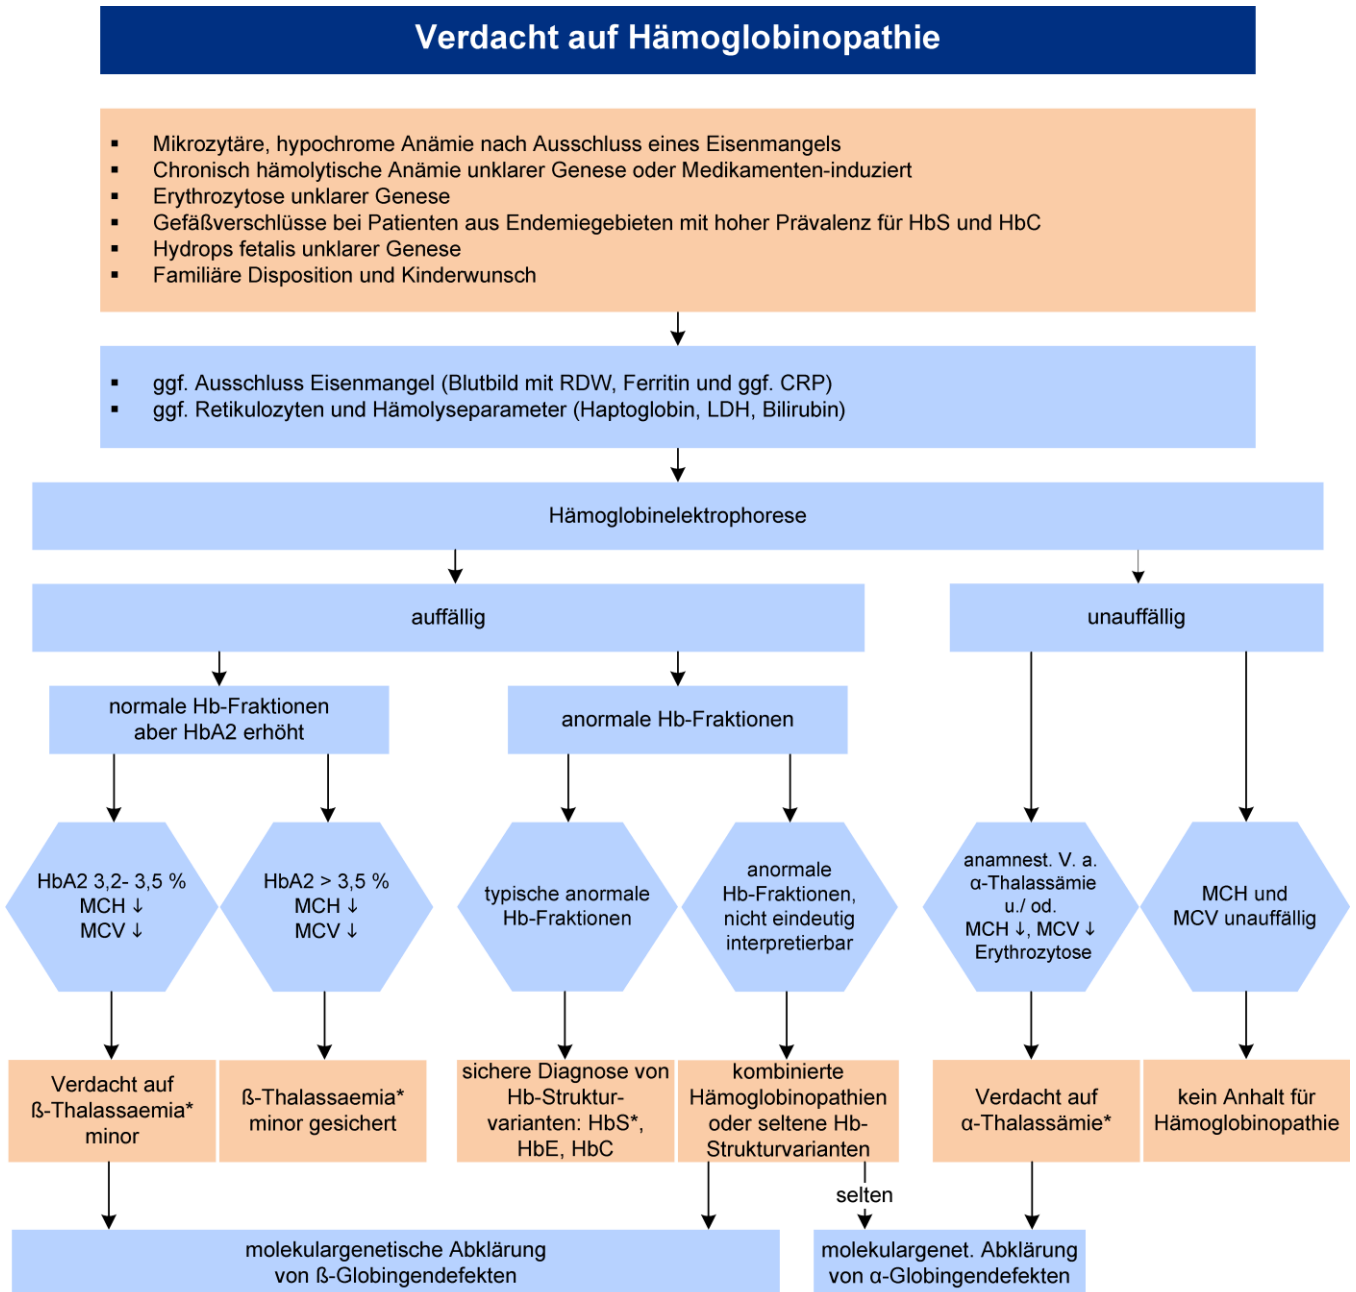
Verdacht auf Hämoglobinopathie

- Mikrozytäre, hypochrome Anämie nach Ausschluss eines Eisenmangels
- Chronisch hämolytische Anämie unklarer Genese oder Medikamenten-induziert
- Erythrozytose unklarer Genese
- Gefäßverschlüsse bei Patienten aus Endemiegebieten mit hoher Prävalenz für HbS und HbC
- Hydrops fetalis unklarer Genese
- Familiäre Disposition und Kinderwunsch

- ggf. Ausschluss Eisenmangel (Blutbild mit RDW, Ferritin und ggf. CRP)
- ggf. Retikulozyten und Hämolyseparameter (Haptoglobin, LDH, Bilirubin)

Hämoglobinelektrophorese

auffällig

unauffällig

normale Hb-Fraktionen aber HbA2 erhöht

anormale Hb-Fraktionen

HbA2 3,2- 3,5 % MCH ↓ MCV ↓

HbA2 > 3,5 % MCH ↓ MCV ↓

typische anormale Hb-Fraktionen

anormale Hb-Fraktionen, nicht eindeutig interpretierbar

anamnest. V. a. α-Thalassämie u./ od. MCH ↓, MCV ↓ Erythrozytose

MCH und MCV unauffällig

Verdacht auf ß-Thalassaemia* minor

ß-Thalassaemia* minor gesichert

sichere Diagnose von Hb-Strukturvarianten: HbS*, HbE, HbC

kombinierte Hämoglobinopathien oder seltene Hb-Strukturvarianten

Verdacht auf α-Thalassämie*

kein Anhalt für Hämoglobinopathie

selten

molekulargenetische Abklärung von ß-Globingendefekten

molekulargenet. Abklärung von α-Globingendefekten